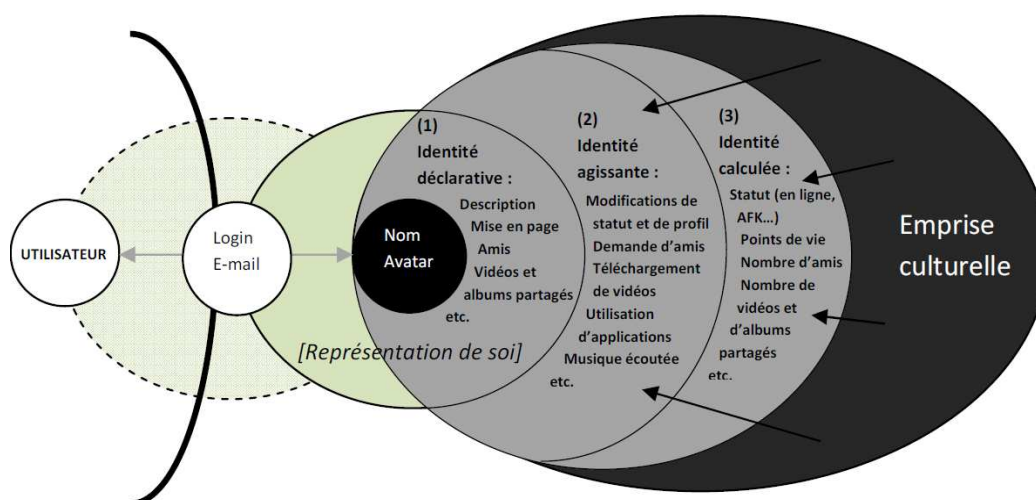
UTILISATEUR

Login
E-mail

Nom
Avatar

(1)
Identité déclarative :
Description
Mise en page
Amis
Vidéos et albums partagés
etc.

[Représentation de soi]

(2)
Identité agissante :
Modifications de statut et de profil
Demande d'amis
Téléchargement de vidéos
Utilisation d'applications
Musique écoutée
etc.

(3)
Identité calculée :
Statut (en ligne, AFK...)
Points de vie
Nombre d'amis
Nombre de vidéos et d'albums partagés
etc.

Emprise culturelle